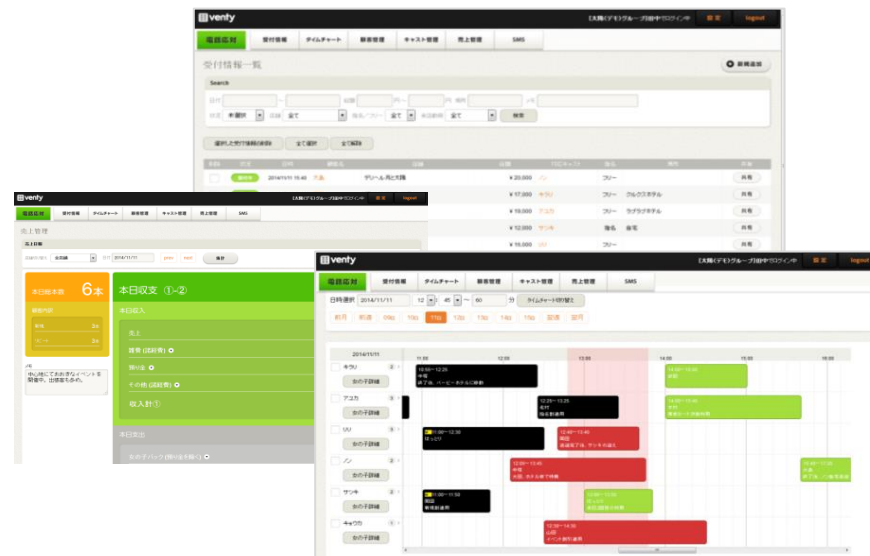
venty

【大阪(デモ)グループ】田中でログイン中　設定　logout

電話応対　受付情報　タイムチャート　顧客管理　キャスト管理　売上管理　SMS

受付情報一覧

新規追加

Search

日付　状態　未選択　店舗　全て　指名/フリー　全て　本日受付　全て　検索

選択した受付情報の削除　全て選択　全て解除

削除　状態　日付　顧客名　店舗　状態　PIキャスト　指名　場所　詳細

2014/11/11 15:40　デリヘル 奥さま隊　¥20,000　フリー　詳細

¥17,000　キラリ　フリー　クレクスホテル　詳細

¥19,000　アユカ　フリー　ラグジュアホテル　詳細

¥12,000　サツキ　指名　自宅　詳細

¥16,000　フリー　詳細

venty

【大阪(デモ)グループ】田中でログイン中　設定　logout

電話応対　受付情報　タイムチャート　顧客管理　キャスト管理　売上管理　SMS

売上管理

売上日報

全店舗　2014/11/11　prev　next　表示

本日指名本数　6本

本日収支 ①-②

本日収入

売上

雑費(店経費)

預り金

その他(店経費)

収入計①

本日支出

venty

【大阪(デモ)グループ】田中でログイン中　設定　logout

電話応対　受付情報　タイムチャート　顧客管理　キャスト管理　売上管理　SMS

日時選択　2014/11/11　12　45　〜　60　分　タイムチャート切り替え

前月　前週　09時　10時　11時　12時　13時　14時　15時　翌週　翌月

2014/11/11　11:00　12:00　13:00　14:00　15:00　16:00

キラリ　女の子詳細

アユカ　女の子詳細

リリ　女の子詳細

ノン　女の子詳細

サツキ　女の子詳細

キョウカ　女の子詳細